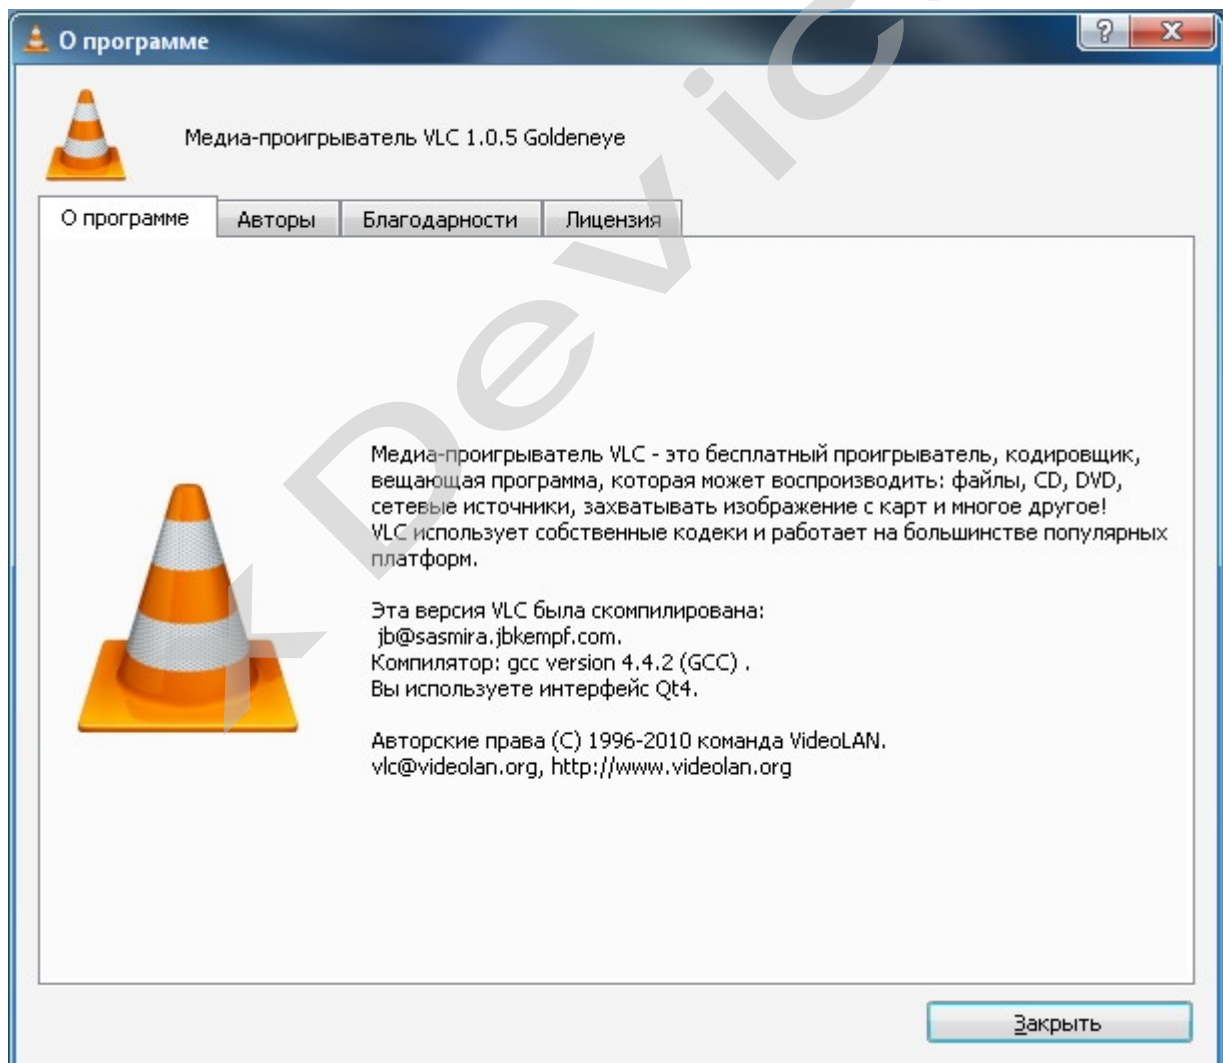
О программе

?

X

Медиа-проигрыватель VLC 1.0.5 Goldeneye

О программе | Авторы | Благодарности | Лицензия

Медиа-проигрыватель VLC - это бесплатный проигрыватель, кодировщик, вещающая программа, которая может воспроизводить: файлы, CD, DVD, сетевые источники, захватывать изображение с карт и многое другое! VLC использует собственные кодеки и работает на большинстве популярных платформ.

Эта версия VLC была скомпилирована:
jb@sasmira.jbkempf.com.
Компилятор: gcc version 4.4.2 (GCC) .
Вы используете интерфейс Qt4.

Авторские права (C) 1996-2010 команда VideoLAN.
vlc@videolan.org, http://www.videolan.org

Закрыть

k Devic